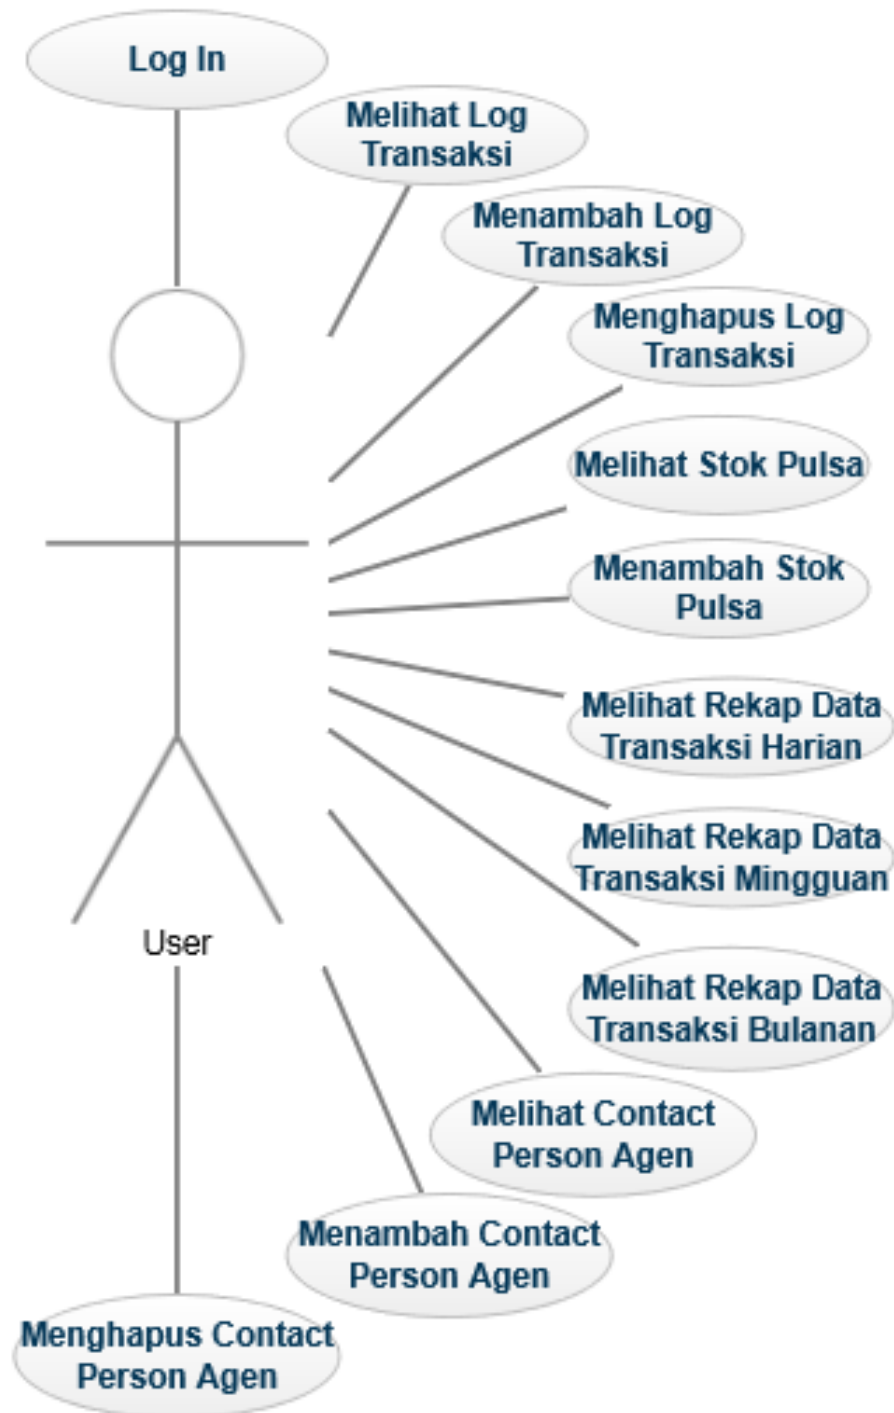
Log In

Melihat Log Transaksi

Menambah Log Transaksi

Menghapus Log Transaksi

Melihat Stok Pulsa

Menambah Stok Pulsa

Melihat Rekap Data Transaksi Harian

Melihat Rekap Data Transaksi Mingguan

Melihat Rekap Data Transaksi Bulanan

User

Melihat Contact Person Agen

Menambah Contact Person Agen

Menghapus Contact Person Agen